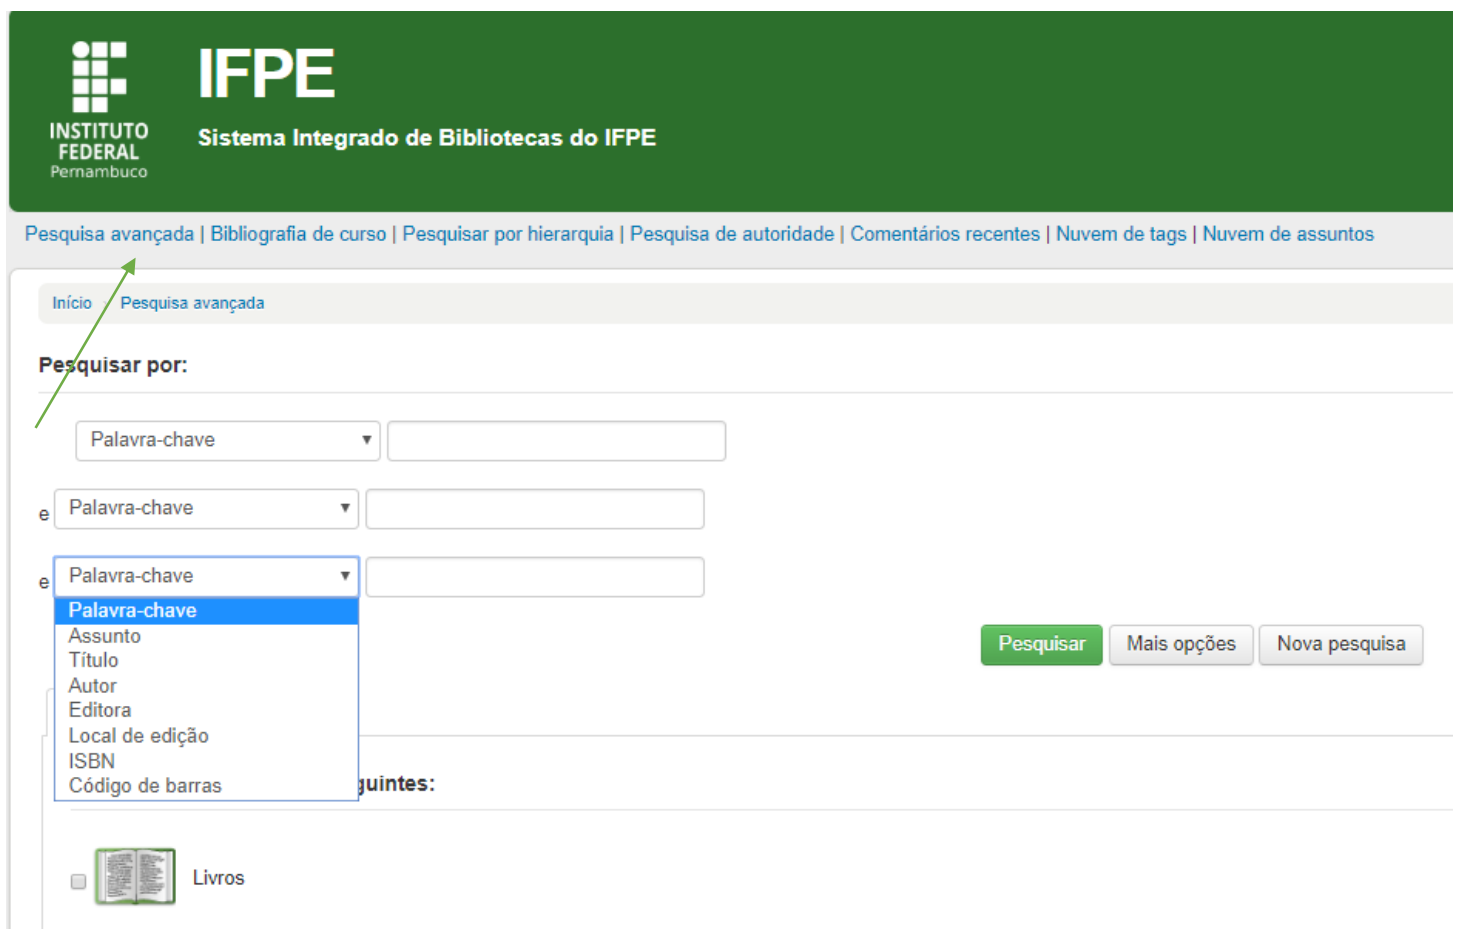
INSTITUTO FEDERAL Pernambuco

IFPE

Sistema Integrado de Bibliotecas do IFPE

Pesquisa avançada | Bibliografia de curso | Pesquisar por hierarquia | Pesquisa de autoridade | Comentários recentes | Nuvem de tags | Nuvem de assuntos

Início › Pesquisa avançada

Pesquisar por:

Palavra-chave

e Palavra-chave

e Palavra-chave

Palavra-chave
Assunto
Título
Autor
Editora
Local de edição
ISBN
Código de barras

Pesquisar | Mais opções | Nova pesquisa

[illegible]guintes:

Livros